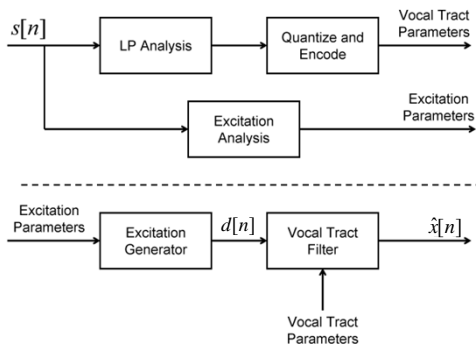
$s[n]$

LP Analysis

Quantize and Encode

Vocal Tract Parameters

Excitation Analysis

Excitation Parameters

Excitation Parameters

Excitation Generator

$d[n]$

Vocal Tract Filter

$\hat{x}[n]$

Vocal Tract Parameters